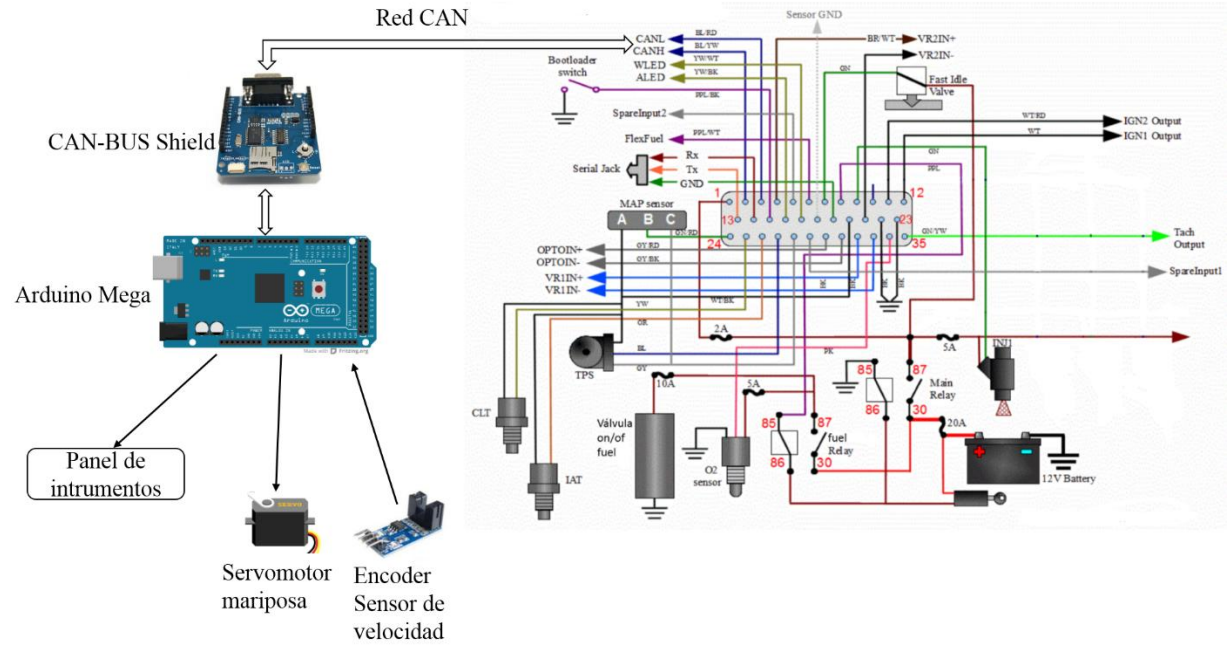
Red CAN

CAN-BUS Shield

Arduino Mega

Panel de intrumentos

Servomotor mariposa

Encoder Sensor de velocidad

Sensor GND

CANL
CANH
WLED
ALED
BL/RD
BL/YW
YW/WT
YW/BK
Bootloader switch
PPL/BK
SpareInput2
FlexFuel
PPL/WT
Serial Jack
Rx
Tx
GND
MAP sensor
A B C
BR/WT
VR2IN+
VR2IN-
GN
Fast Idle Valve
WT/RD
WT
IGN2 Output
IGN1 Output
GN
PPL
1
12
13
23
24
35
GY/RD
GN/YW
Tach Output
OPTOIN+
OPTOIN-
GY/RD
GY/BK
VR1IN+
VR1IN-
SpareInput1
YW
WT/BK
OR
2A
5A
INJ1
TPS
BL
PK
GY
10A
5A
85
86
87
Main Relay
30
20A
CLT
Válvula on/of fuel
85
87
fuel Relay
86
30
O2 sensor
IAT
12V Battery